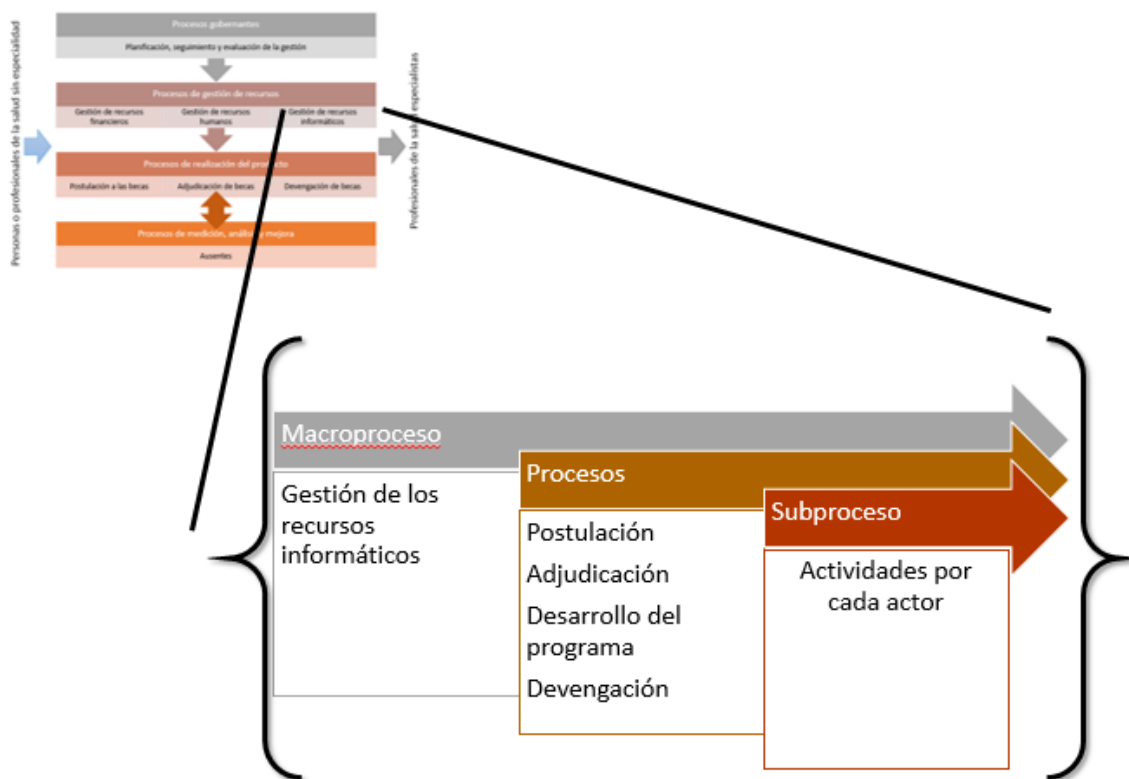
Personas o profesionales de la salud sin especialidad

Procesos gobernantes

Planificación, seguimiento y evaluación de la gestión

Procesos de gestión de recursos

Gestión de recursos financieros

Gestión de recursos humanos

Gestión de recursos informáticos

Procesos de realización del producto

Postulación a las becas

Adjudicación de becas

Devengación de becas

Procesos de medición, análisis y mejora

Ausentes

Profesionales de la salud especialistas

Macroproceso

Gestión de los recursos informáticos

Procesos

Postulación

Adjudicación

Desarrollo del programa

Devengación

Subproceso

Actividades por cada actor